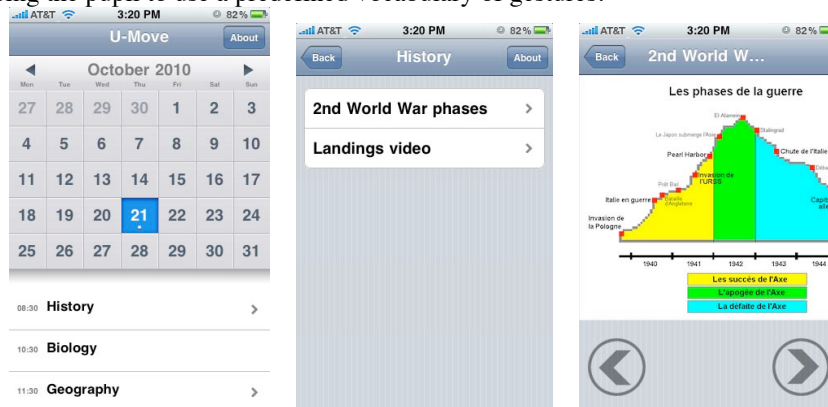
ing the pupil to use a predefined vocabulary or gestures.

AT&T 3:20 PM 82%
U-Move
About
October 2010
Mon Tue Wed Thu Fri Sat Sun

| Mon | Tue | Wed | Thu | Fri | Sat | Sun |
|---|---|---|---|---|---|---|
| 27 | 28 | 29 | 30 | 1 | 2 | 3 |
| 4 | 5 | 6 | 7 | 8 | 9 | 10 |
| 11 | 12 | 13 | 14 | 15 | 16 | 17 |
| 18 | 19 | 20 | 21 | 22 | 23 | 24 |
| 25 | 26 | 27 | 28 | 29 | 30 | 31 |

08:30 History
10:30 Biology
11:30 Geography

AT&T 3:20 PM 82%
Back
History
About
2nd World War phases
Landings video

AT&T 3:20 PM 82%
Back
2nd World W...
Les phases de la guerre
El Alamein
Le Japon submerge l'Asie
Stalingrad
Pearl Harbor
Chute de l'Italie
Débar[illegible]
Invasion de l'URSS
Pétit Bal
Bataille d'Angleterre
Italie en guerre
Capit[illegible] alle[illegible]
Invasion de la Pologne
1940 1941 1942 1943 1944
Les succès de l'Axe
L'apogée de l'Axe
La défaite de l'Axe